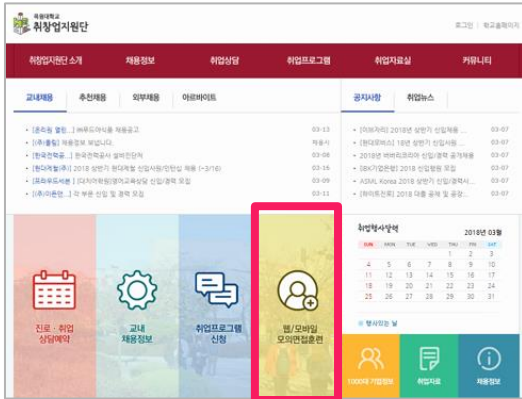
목원대학교
취창업지원단

로그인 | 학교홈페이지

취창업지원단 소개 | 채용정보 | 취업상담 | 취업프로그램 | 취업자료실 | 커뮤니티

교내채용 | 추천채용 | 외부채용 | 아르바이트

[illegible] 03-13
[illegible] 03-09
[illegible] 03-08
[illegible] 2018 상반기 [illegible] 03-15
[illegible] 03-09
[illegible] 03-09

공지사항 | 취업뉴스

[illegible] 2018년 상반기 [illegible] 03-07
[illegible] 03-07
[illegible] 2018 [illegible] 03-07
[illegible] 03-07
ASML Korea 2018 상반기 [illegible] 03-07
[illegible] 2018 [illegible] 03-07

취업행사달력 2018년 03월

| SUN | MON | TUE | WED | THU | FRI | SAT |
|---|---|---|---|---|---|---|
| | | | | 1 | 2 | 3 |
| 4 | 5 | 6 | 7 | 8 | 9 | 10 |
| 11 | 12 | 13 | 14 | 15 | 16 | 17 |
| 18 | 19 | 20 | 21 | 22 | 23 | 24 |
| 25 | 26 | 27 | 28 | 29 | 30 | 31 |

행사있는 날

진로 · 취업 상담예약

교내 채용정보

취업프로그램 신청

웹/모바일 모의면접훈련

1000대 기업정보

취업자료

채용정보